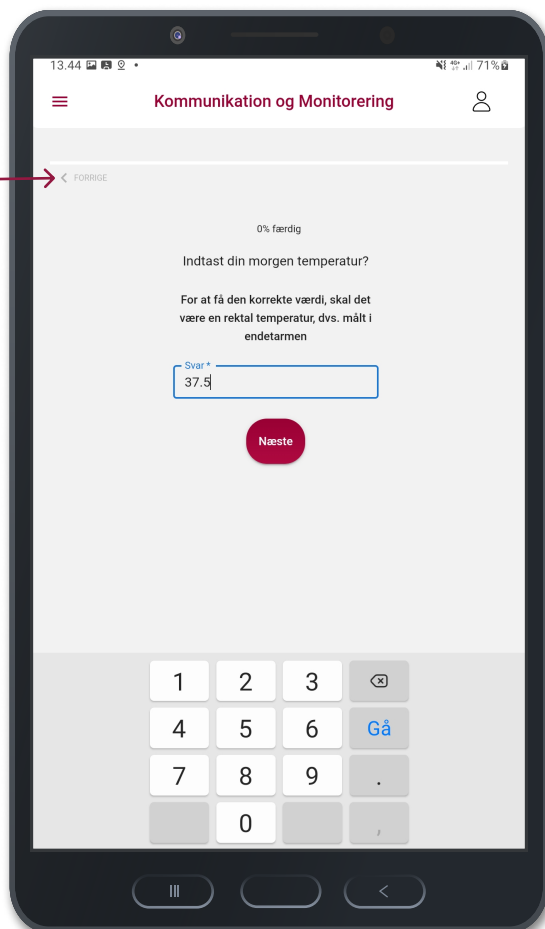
13.44 •

71%

Kommunikation og Monitorering

FORRIGE

0% færdig

Indtast din morgen temperatur?

For at få den korrekte værdi, skal det være en rektal temperatur, dvs. målt i endetarmen

Svar *

37.5

Næste

1 2 3

4 5 6 Gå

7 8 9 .

0 ,